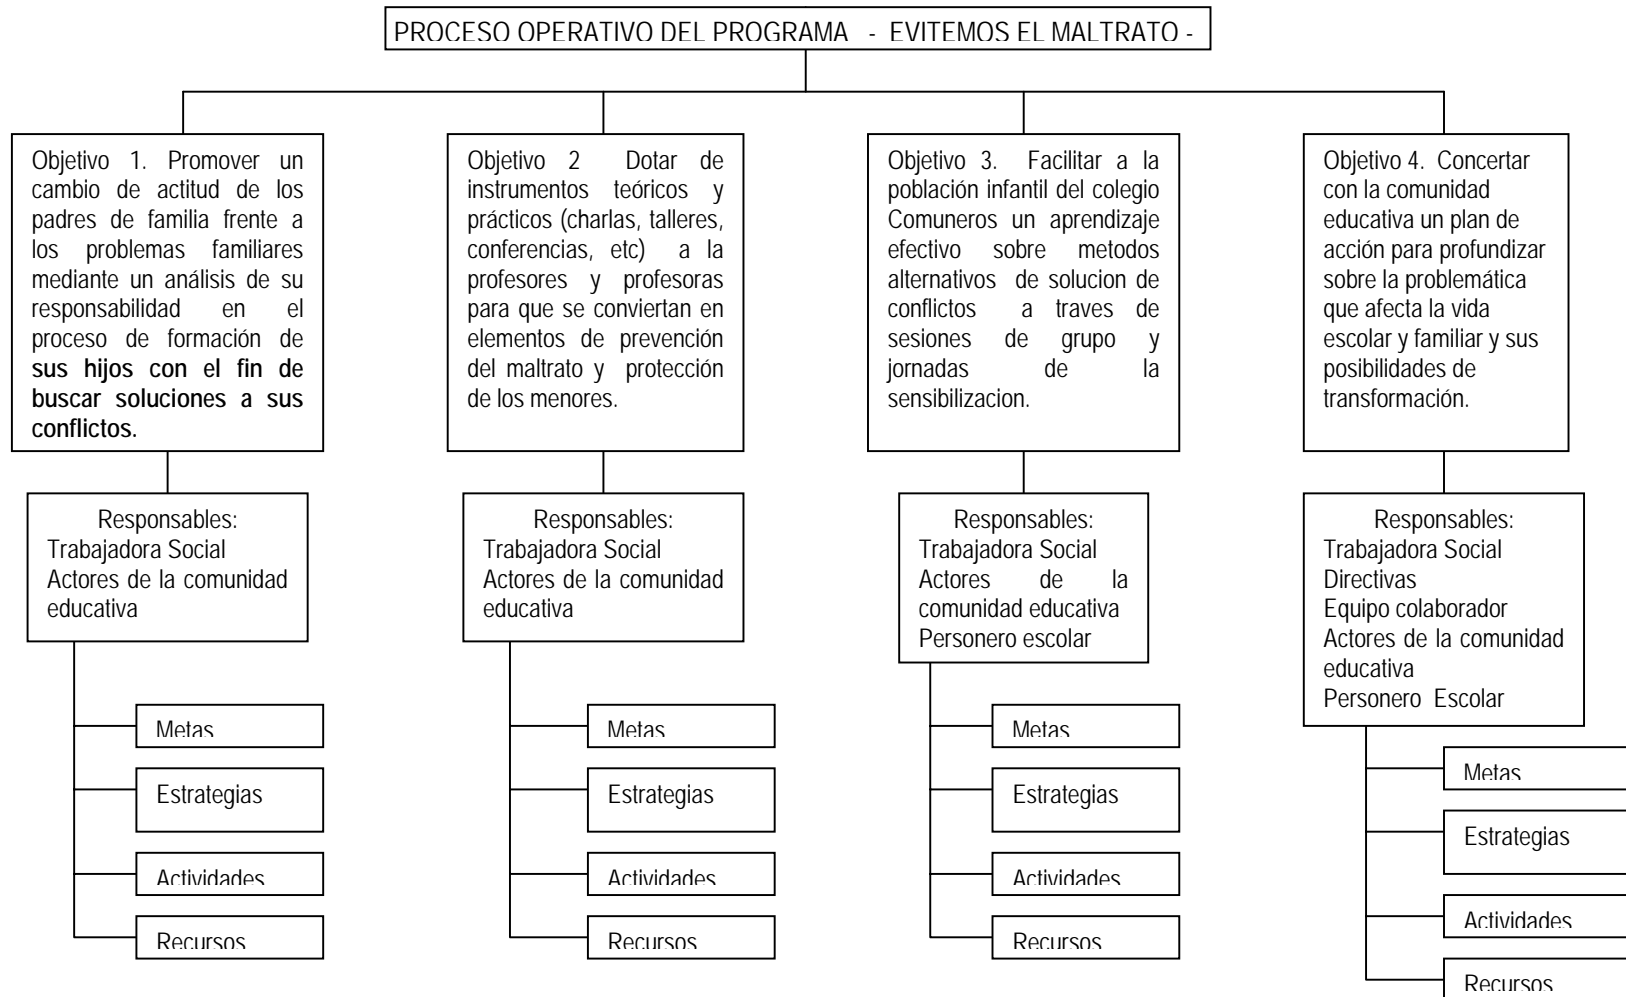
PROCESO OPERATIVO DEL PROGRAMA - EVITEMOS EL MALTRATO -

Objetivo 1. Promover un cambio de actitud de los padres de familia frente a los problemas familiares mediante un análisis de su responsabilidad en el proceso de formación de **sus hijos con el fin de buscar soluciones a sus conflictos.**

Responsables:
Trabajadora Social
Actores de la comunidad educativa

Metas

Estrategias

Actividades

Recursos

Objetivo 2 Dotar de instrumentos teóricos y prácticos (charlas, talleres, conferencias, etc) a la profesores y profesoras para que se conviertan en elementos de prevención del maltrato y protección de los menores.

Responsables:
Trabajadora Social
Actores de la comunidad educativa

Metas

Estrategias

Actividades

Recursos

Objetivo 3. Facilitar a la población infantil del colegio Comuneros un aprendizaje efectivo sobre metodos alternativos de solucion de conflictos a traves de sesiones de grupo y jornadas de la sensibilizacion.

Responsables:
Trabajadora Social
Actores de la comunidad educativa
Personero escolar

Metas

Estrategias

Actividades

Recursos

Objetivo 4. Concertar con la comunidad educativa un plan de acción para profundizar sobre la problemática que afecta la vida escolar y familiar y sus posibilidades de transformación.

Responsables:
Trabajadora Social
Directivas
Equipo colaborador
Actores de la comunidad educativa
Personero Escolar

Metas

Estrategias

Actividades

Recursos